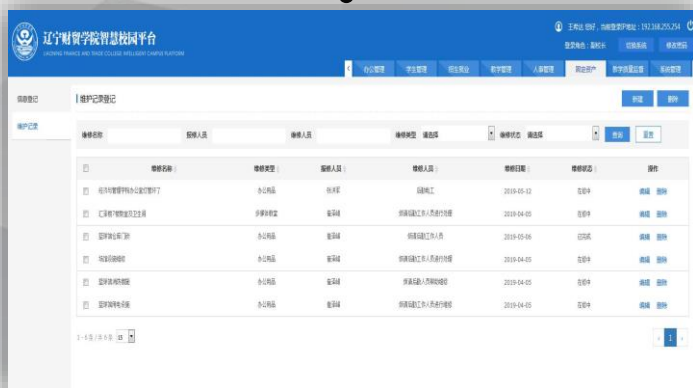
辽宁财贸学院智慧校园平台
LIAONING FINANCE AND TRADE COLLEGE INTELLIGENT CAMPUS PLATFORM

王琦琼 您好，当前登录IP地址：192.168.255.254
登录角色：副校长 切换系统 修改密码

办公管理 学生管理 招生就业 教学管理 人事管理 固定资产 教学质量监控 系统管理

报修登记
维护记录

维护记录登记

新增 删除

维修名称 报修人员 维修人员 维修类型 请选择 维修状态 请选择 查询 重置

| | 维修名称 | 维修类型 | 报修人员 | 维修人员 | 维修日期 | 维修状态 | 操作 |
|---|---|---|---|---|---|---|---|
| | 经济与管理学院办公室灯管坏了 | 办公用品 | 张洪军 | 后勤电工 | 2019-05-13 | 在修中 | 编辑 删除 |
| | 汇客楼7楼教室灯泡坏 | 多媒体教室 | 崔草峰 | 派遣后勤工作人员进行处理 | 2019-04-05 | 在修中 | 编辑 删除 |
| | 图书馆会客门锁 | 办公用品 | 崔草峰 | 派遣后勤工作人员 | 2019-05-06 | 已完成 | 编辑 删除 |
| | 维修后勤报修 | 办公用品 | 崔草峰 | 派遣后勤工作人员进行处理 | 2019-04-05 | 在修中 | 编辑 删除 |
| | 图书馆网络维修 | 办公用品 | 崔草峰 | 派遣后勤人员前往维修 | 2019-04-05 | 在修中 | 编辑 删除 |
| | 图书馆电脑维修 | 办公用品 | 崔草峰 | 派遣后勤工作人员进行维修 | 2019-04-05 | 在修中 | 编辑 删除 |

1－5条 / 共5条 10

1